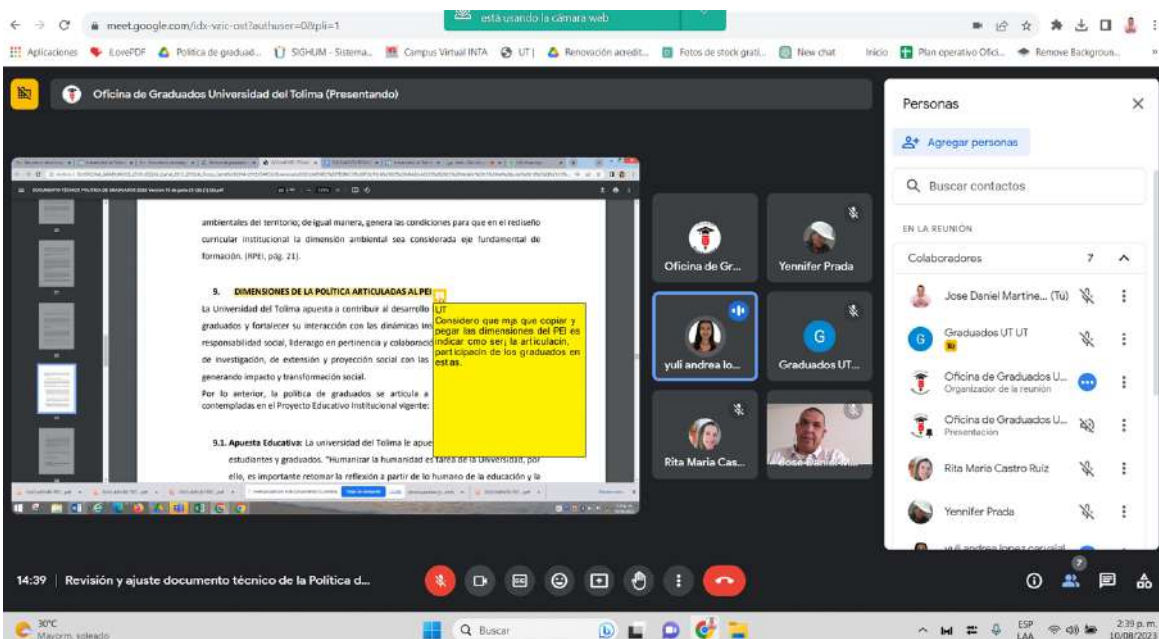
meet.google.com/idx-vzic-ost?authuser=0&pli=1

está usando la cámara web

Aplicaciones  iLovePDF  Política de graduad...  SIGHUM - Sistema...  Campus Virtual INTA  UT |  Renovación acredit...  Fotos de stock grati...  New chat  Inicio  Plan operativo Ofici...  Remove Backgroun...

Oficina de Graduados Universidad del Tolima (Presentando)

ambientales del territorio; de igual manera, genera las condiciones para que en el rediseño curricular institucional la dimensión ambiental sea considerada eje fundamental de formación. (RPEI, pág. 21).

9. DIMENSIONES DE LA POLÍTICA ARTICULADAS AL PEI

La Universidad del Tolima apuesta a contribuir al desarrollo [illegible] graduados y fortalecer su interacción con las dinámicas ins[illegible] responsabilidad social, liderazgo en pertinencia y colaboració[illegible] de investigación, de extensión y proyección social con las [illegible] generando impacto y transformación social.

Por lo anterior, la política de graduados se articula a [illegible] contempladas en el Proyecto Educativo Institucional vigente:

9.1. Apuesta Educativa: La universidad del Tolima le apue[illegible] estudiantes y graduados. "Humanizar la humanidad es tarea de la Universidad, por ello, es importante retomar la reflexión a partir de lo humano de la educación y la

UT
Considero que mas que copiar y pegar las dimensiones del PEI es indicar cmo ser¡ la articulacin, participacin de los graduados en estas.

Oficina de Gr...
Yennifer Prada
yuli andrea lo...
Graduados UT...
Rita Maria Cas...
Jose Daniel Ma...

Personas
Agregar personas
Buscar contactos
EN LA REUNIÓN
Colaboradores 7
Jose Daniel Martine... (Tú)
Graduados UT UT
Oficina de Graduados U...
Organizador de la reunión
Oficina de Graduados U...
Presentación
Rita Maria Castro Ruiz
Yennifer Prada
yuli andrea lopez cariajal

14:39 | Revisión y ajuste documento técnico de la Política d...

30°C
Mayorm. soleado
Buscar
ESP LAA
2:39 p. m.
10/08/2023